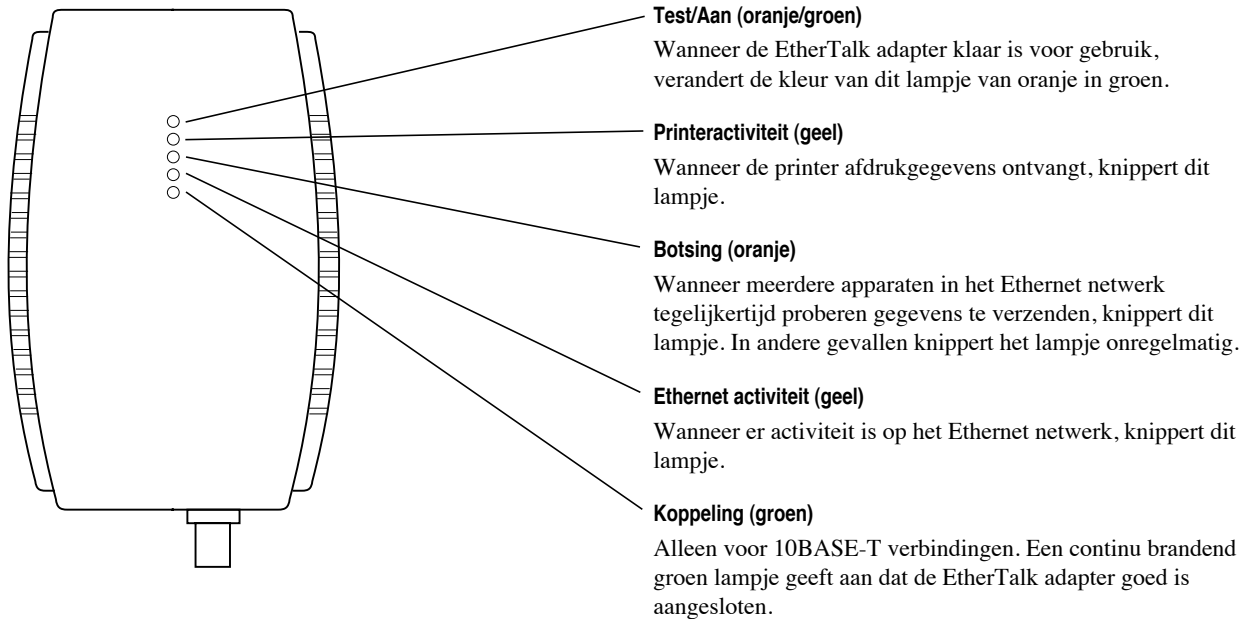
Test/Aan (oranje/groen)

Wanneer de EtherTalk adapter klaar is voor gebruik, verandert de kleur van dit lampje van oranje in groen.

Printeractiviteit (geel)

Wanneer de printer afdrukgegevens ontvangt, knippert dit lampje.

Botsing (oranje)

Wanneer meerdere apparaten in het Ethernet netwerk tegelijkertijd proberen gegevens te verzenden, knippert dit lampje. In andere gevallen knippert het lampje onregelmatig.

Ethernet activiteit (geel)

Wanneer er activiteit is op het Ethernet netwerk, knippert dit lampje.

Koppeling (groen)

Alleen voor 10BASE-T verbindingen. Een continu brandend groen lampje geeft aan dat de EtherTalk adapter goed is aangesloten.